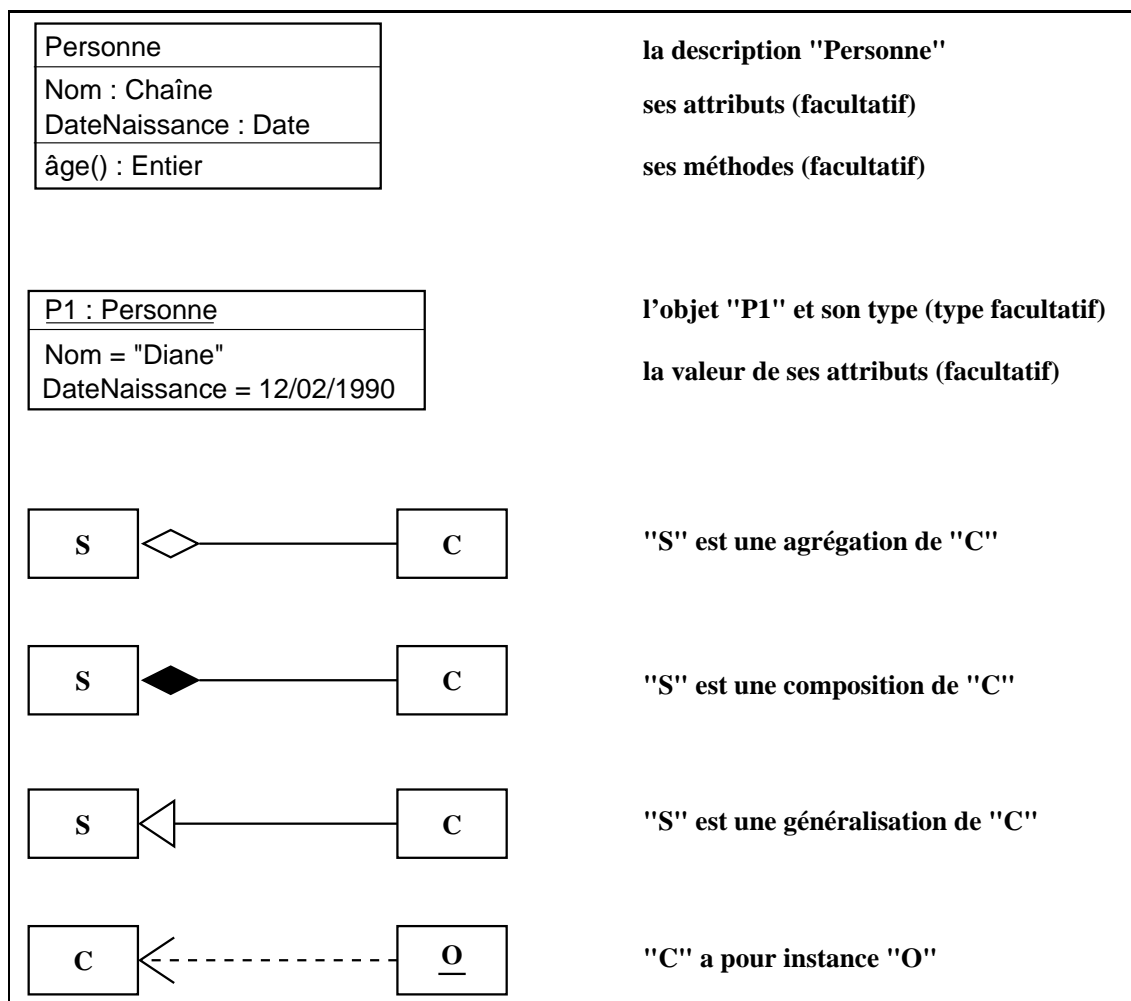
Personne
Nom : Chaîne
DateNaissance : Date
âge() : Entier

la description "Personne"
ses attributs (facultatif)
ses méthodes (facultatif)

P1 : Personne
Nom = "Diane"
DateNaissance = 12/02/1990

l'objet "P1" et son type (type facultatif)
la valeur de ses attributs (facultatif)

S C
"S" est une agrégation de "C"

S C
"S" est une composition de "C"

S C
"S" est une généralisation de "C"

C O
"C" a pour instance "O"